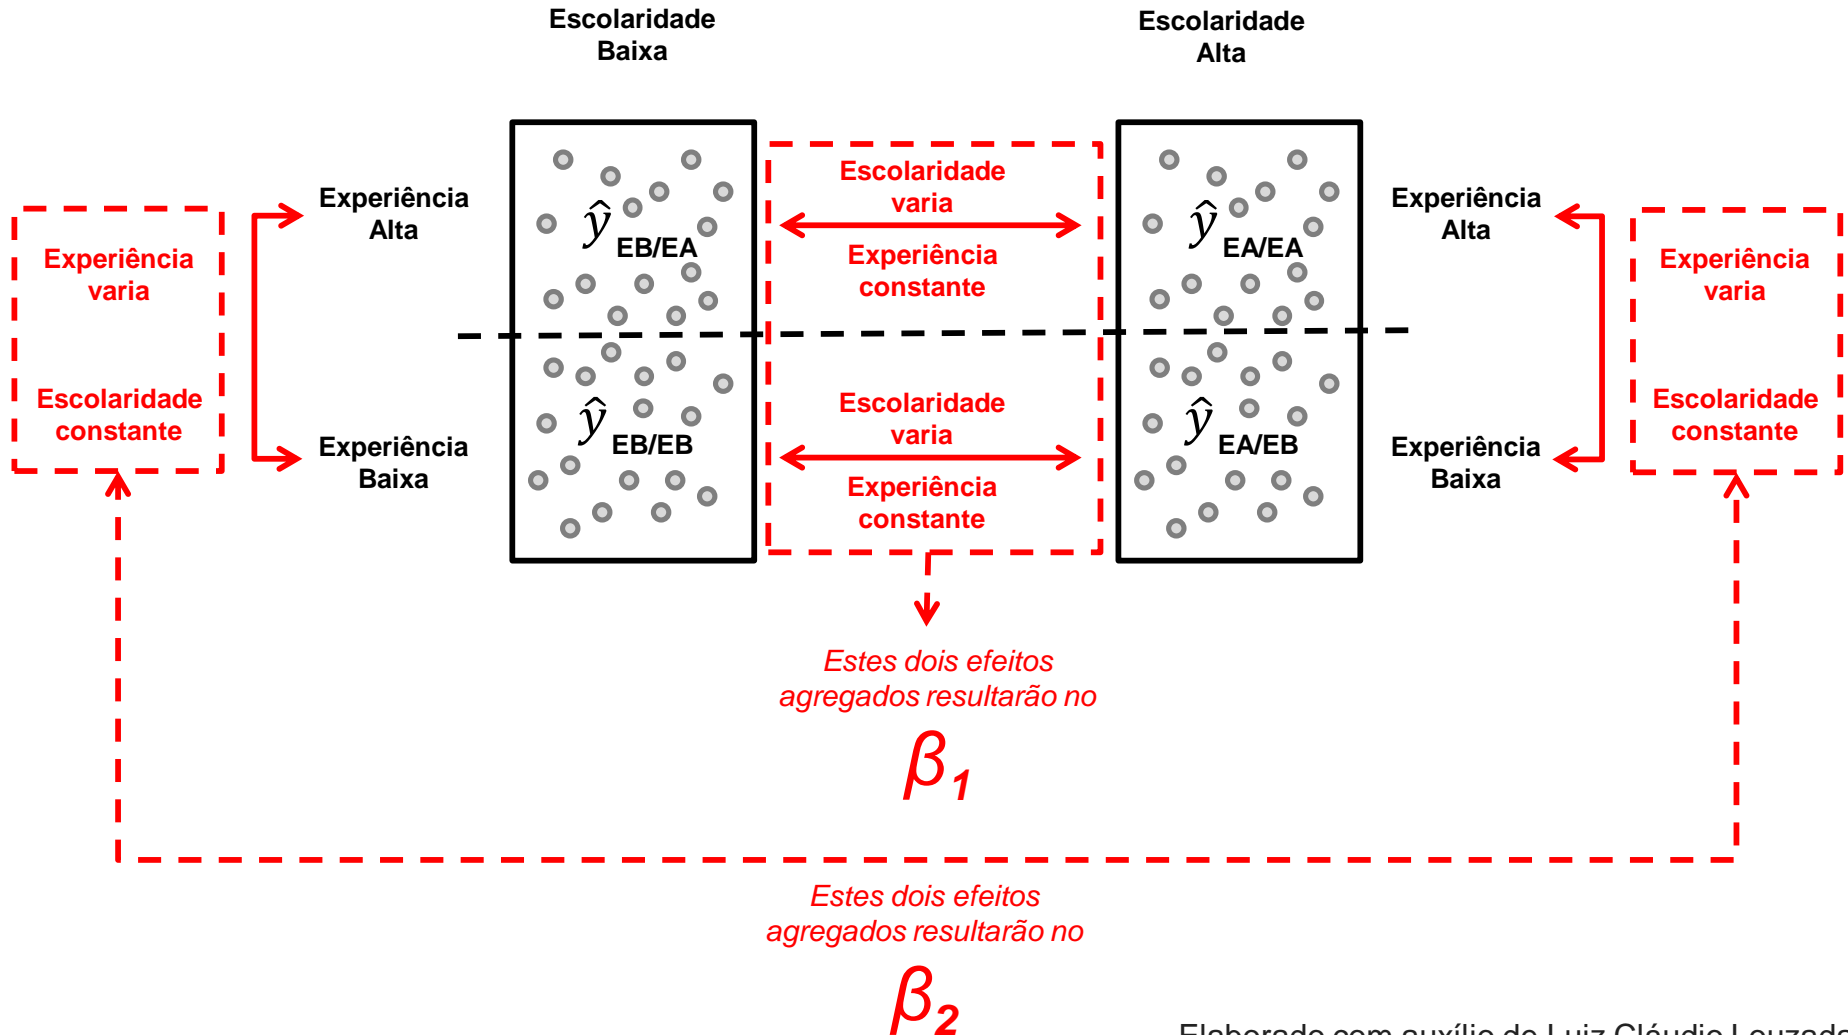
Escolaridade Baixa

Escolaridade Alta

Experiência varia

Escolaridade constante

Experiência Alta

Experiência Baixa

$\hat{y}_{EB/EA}$

$\hat{y}_{EB/EB}$

Escolaridade varia

Experiência constante

Escolaridade varia

Experiência constante

$\hat{y}_{EA/EA}$

$\hat{y}_{EA/EB}$

Experiência Alta

Experiência Baixa

Experiência varia

Escolaridade constante

Estes dois efeitos agregados resultarão no

$\beta_1$

Estes dois efeitos agregados resultarão no

$\beta_2$

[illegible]